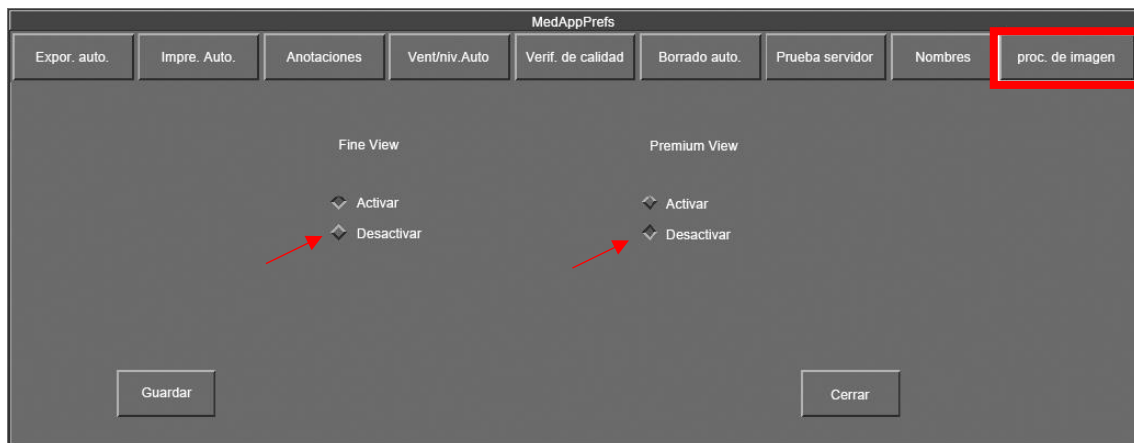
MedAppPrefs

Expor. auto. | Impre. Auto. | Anotaciones | Vent/niv.Auto | Verif. de calidad | Borrado auto. | Prueba servidor | Nombres | proc. de imagen

Fine View

Activar
Desactivar

Premium View

Activar
Desactivar

Guardar

Cerrar